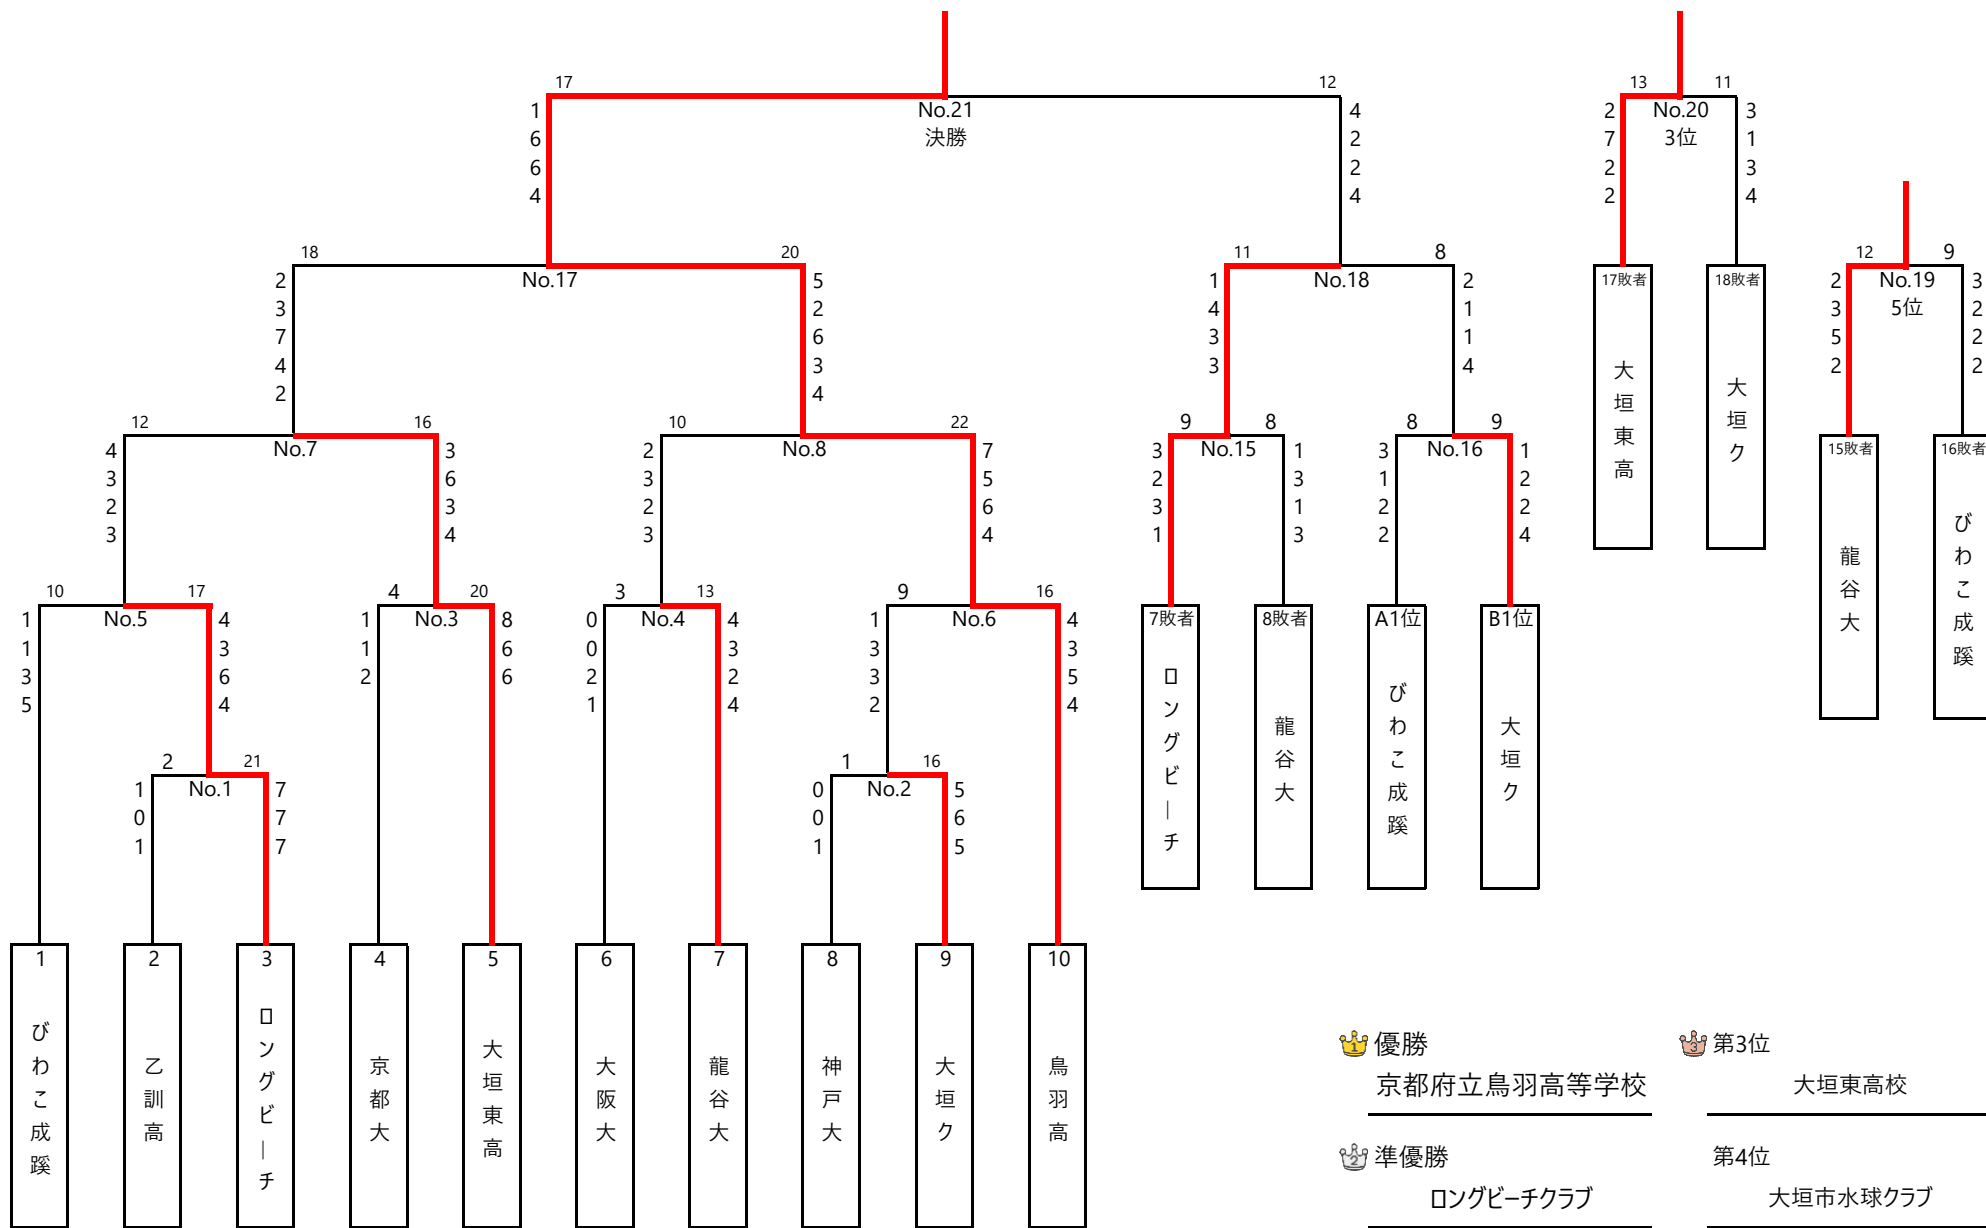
17
12
1
6
6
4
No.21
決勝
4
2
2
4

13
11
2
7
2
2
No.20
3位
3
1
3
4

18
20
2
3
7
4
2
No.17
5
2
6
3
4

11
8
1
4
3
3
No.18
2
1
1
4

17敗者
大垣東高

18敗者
大垣ク

12
9
2
3
5
2
No.19
5位
3
2
2
2

12
16
4
3
2
3
No.7
3
6
3
4

10
22
2
3
2
3
No.8
7
5
6
4

9
8
3
2
3
1
No.15
1
3
1
3

8
9
3
1
2
2
No.16
1
2
2
4

15敗者
龍谷大

16敗者
びわこ成蹊

10
17
1
1
3
5
No.5
4
3
6
4

4
20
1
1
2
No.3
8
6
6

3
13
0
0
2
1
No.4
4
3
2
4

9
16
1
3
3
2
No.6
4
3
5
4

7敗者
ロングビーチ

8敗者
龍谷大

A1位
びわこ成蹊

B1位
大垣ク

2
21
1
0
1
No.1
7
7
7

1
16
0
0
1
No.2
5
6
5

1
びわこ成蹊
2
乙訓高
3
ロングビーチ
4
京都大
5
大垣東高
6
大阪大
7
龍谷大
8
神戸大
9
大垣ク
10
鳥羽高

優勝
京都府立鳥羽高等学校

第3位
大垣東高校

準優勝
ロングビーチクラブ

第4位
大垣市水球クラブ